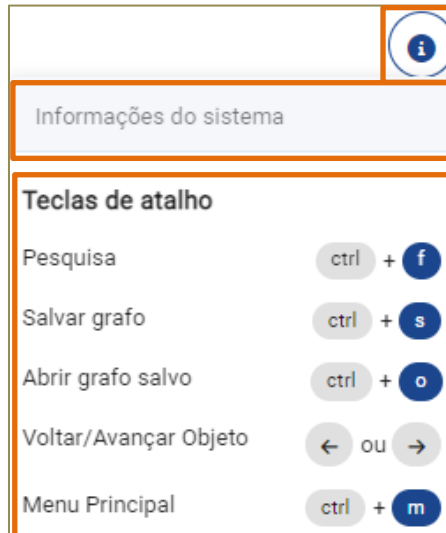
i

Informações do sistema

Teclas de atalho

| | |
|---|---|
| Pesquisa | ctrl + f |
| Salvar grafo | ctrl + s |
| Abrir grafo salvo | ctrl + o |
| Voltar/Avançar Objeto | ← ou → |
| Menu Principal | ctrl + m |